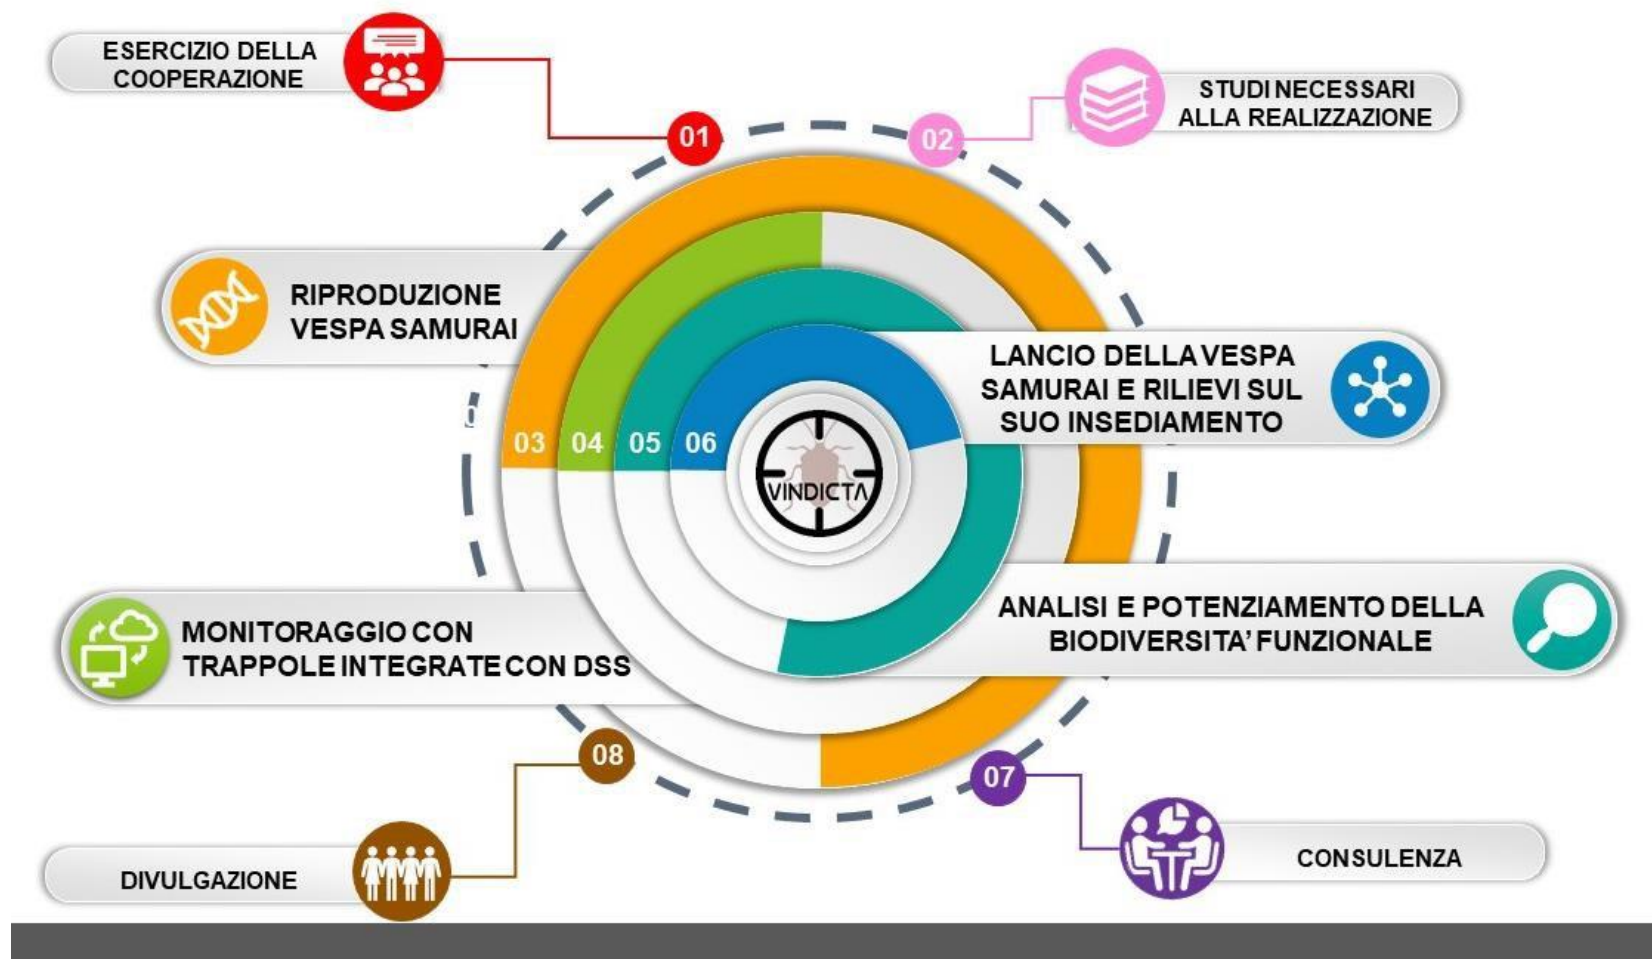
ESERCIZIO DELLA COOPERAZIONE

01

02

STUDI NECESSARI ALLA REALIZZAZIONE

RIPRODUZIONE VESPA SAMURAI

LANCIO DELLA VESPA SAMURAI E RILIEVI SUL SUO INSEDIAMENTO

03 04 05 06

VINDICTA

ANALISI E POTENZIAMENTO DELLA BIODIVERSITA' FUNZIONALE

MONITORAGGIO CON TRAPPOLE INTEGRATE CON DSS

08

07

DIVULGAZIONE

CONSULENZA